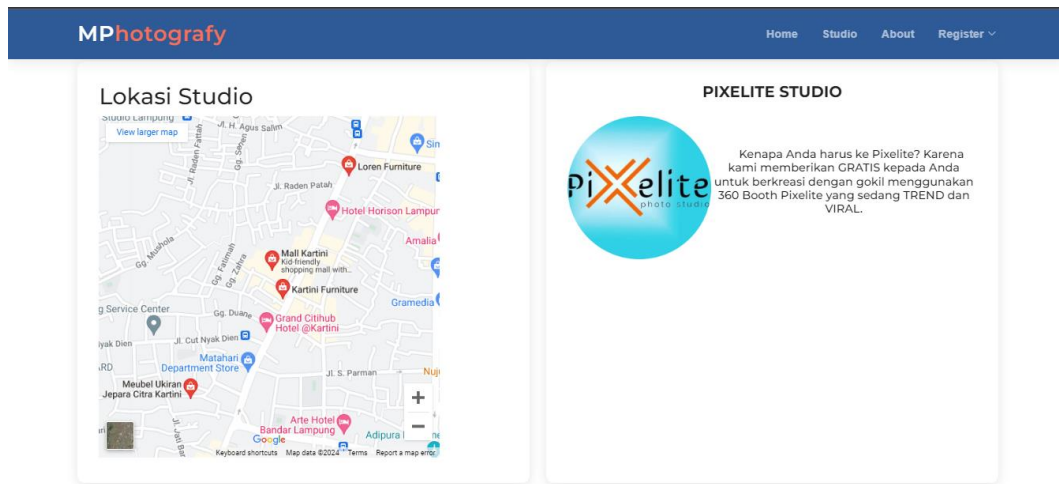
MPhotografy

Home Studio About Register

Lokasi Studio

Studio Lampung
View larger map
Jl. H. Agus Salim
Jl. Raden Fattah
Gg. Sentot
Sin
Loren Furniture
Jl. Raden Patah
Hotel Horison Lampu
Gg. Musholla
Gg. Fatimah
Gg. Zahra
Amalia
Mall Kartini
Kid-friendly shopping mall with...
Kartini Furniture
Gramedia
g Service Center
Gg. Duane
Grand Citihub Hotel @Kartini
iyak Dien
Jl. Cut Nyak Dien
Matahari Department Store
RD
Jl. S. Parman
Nu
Meubel Ukiran Jepara Citra Kartini
Arte Hotel Bandar Lampung
Adipura
Google
Keyboard shortcuts Map data ©2024 Terms Report a map error

PIXELITE STUDIO

Pixelite photo studio

Kenapa Anda harus ke Pixelite? Karena kami memberikan GRATIS kepada Anda untuk berkreasi dengan gokil menggunakan 360 Booth Pixelite yang sedang TREND dan VIRAL.